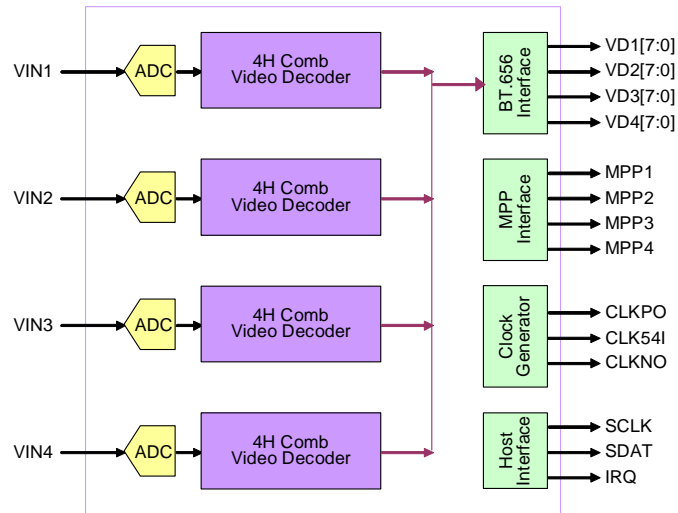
VIN1
ADC
4H Comb Video Decoder

VIN2
ADC
4H Comb Video Decoder

VIN3
ADC
4H Comb Video Decoder

VIN4
ADC
4H Comb Video Decoder

BT.656 Interface
VD1[7:0]
VD2[7:0]
VD3[7:0]
VD4[7:0]

MPP Interface
MPP1
MPP2
MPP3
MPP4

Clock Generator
CLKPO
CLK54I
CLKNO

Host Interface
SCLK
SDAT
IRQ